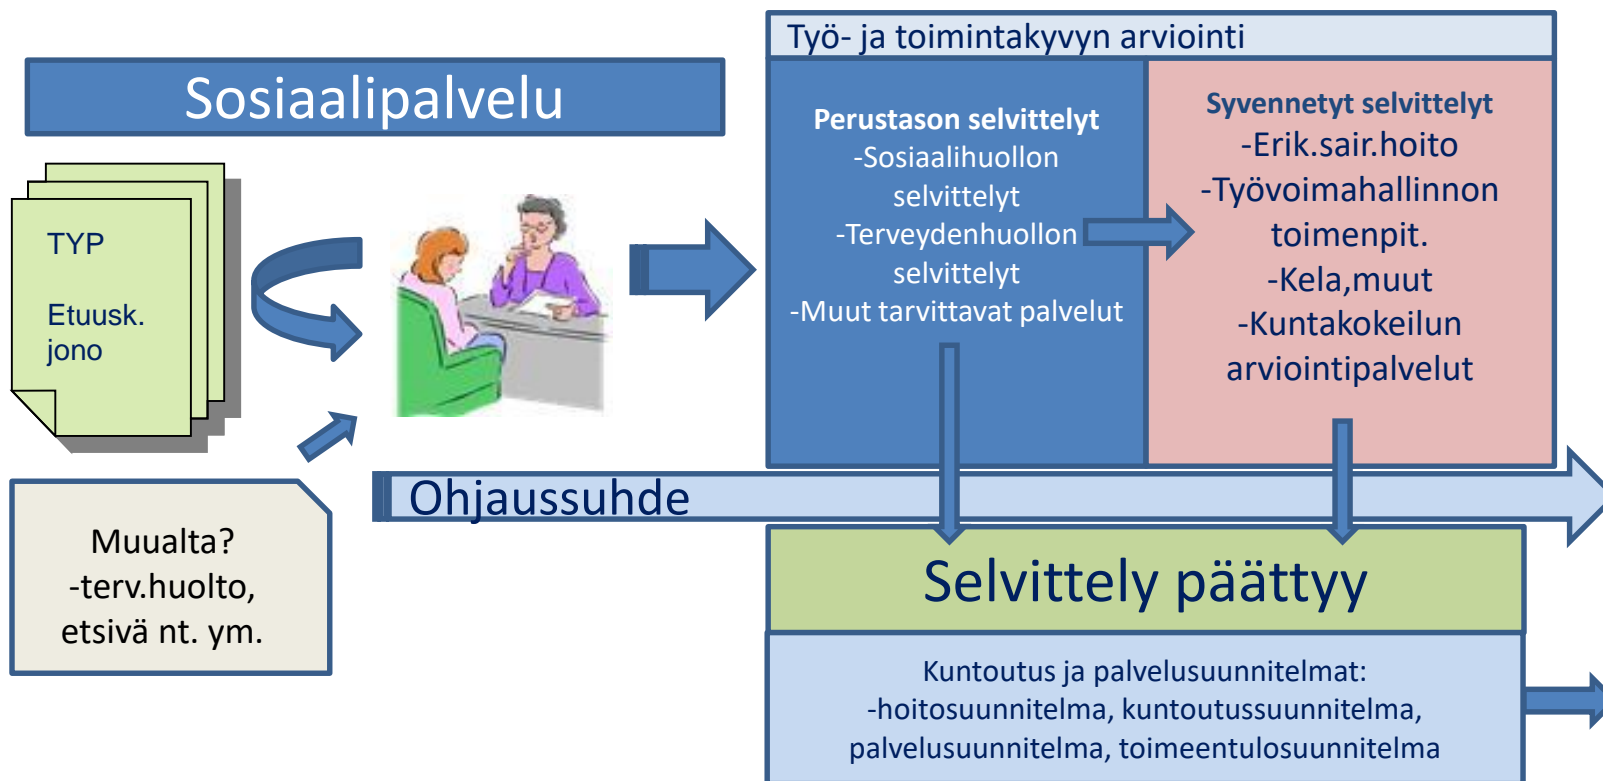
Sosiaalipalvelu

TYP

Etuusk. jono

Muualta?
-terv.huolto,
etsivä nt. ym.

Työ- ja toimintakyvyn arviointi

Perustason selvittelyt
-Sosiaalihuollon selvittelyt
-Terveydenhuollon selvittelyt
-Muut tarvittavat palvelut

Syvennetyt selvittelyt
-Erik.sair.hoito
-Työvoimahallinnon toimenpit.
-Kela,muut
-Kuntakokeilun arviointipalvelut

Ohjaussuhde

Selvittely päättyy

Kuntoutus ja palvelusuunnitelmat:
-hoitosuunnitelma, kuntoutussuunnitelma,
palvelusuunnitelma, toimeentulosuunnitelma